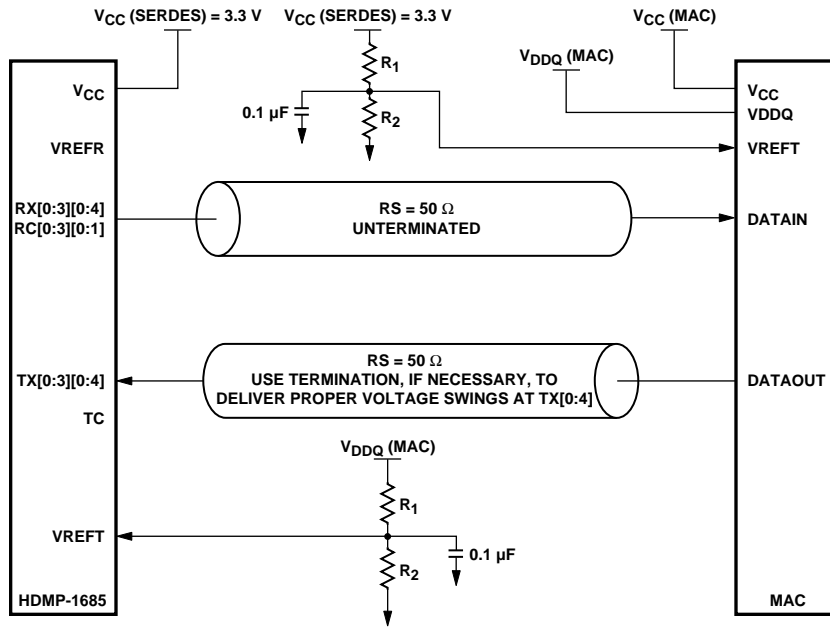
$V_{CC}$ (SERDES) = 3.3 V
$V_{CC}$ (SERDES) = 3.3 V
$V_{CC}$ (MAC)
$V_{DDQ}$ (MAC)
$V_{CC}$
$R_1$
0.1 µF
$R_2$
$V_{CC}$
VDDQ
VREFR
VREFT
RX[0:3][0:4]
RC[0:3][0:1]
RS = 50 Ω
UNTERMINATED
DATAIN
RS = 50 Ω
USE TERMINATION, IF NECESSARY, TO DELIVER PROPER VOLTAGE SWINGS AT TX[0:4]
TX[0:3][0:4]
DATAOUT
TC
$V_{DDQ}$ (MAC)
$R_1$
VREFT
0.1 µF
$R_2$
HDMP-1685
MAC